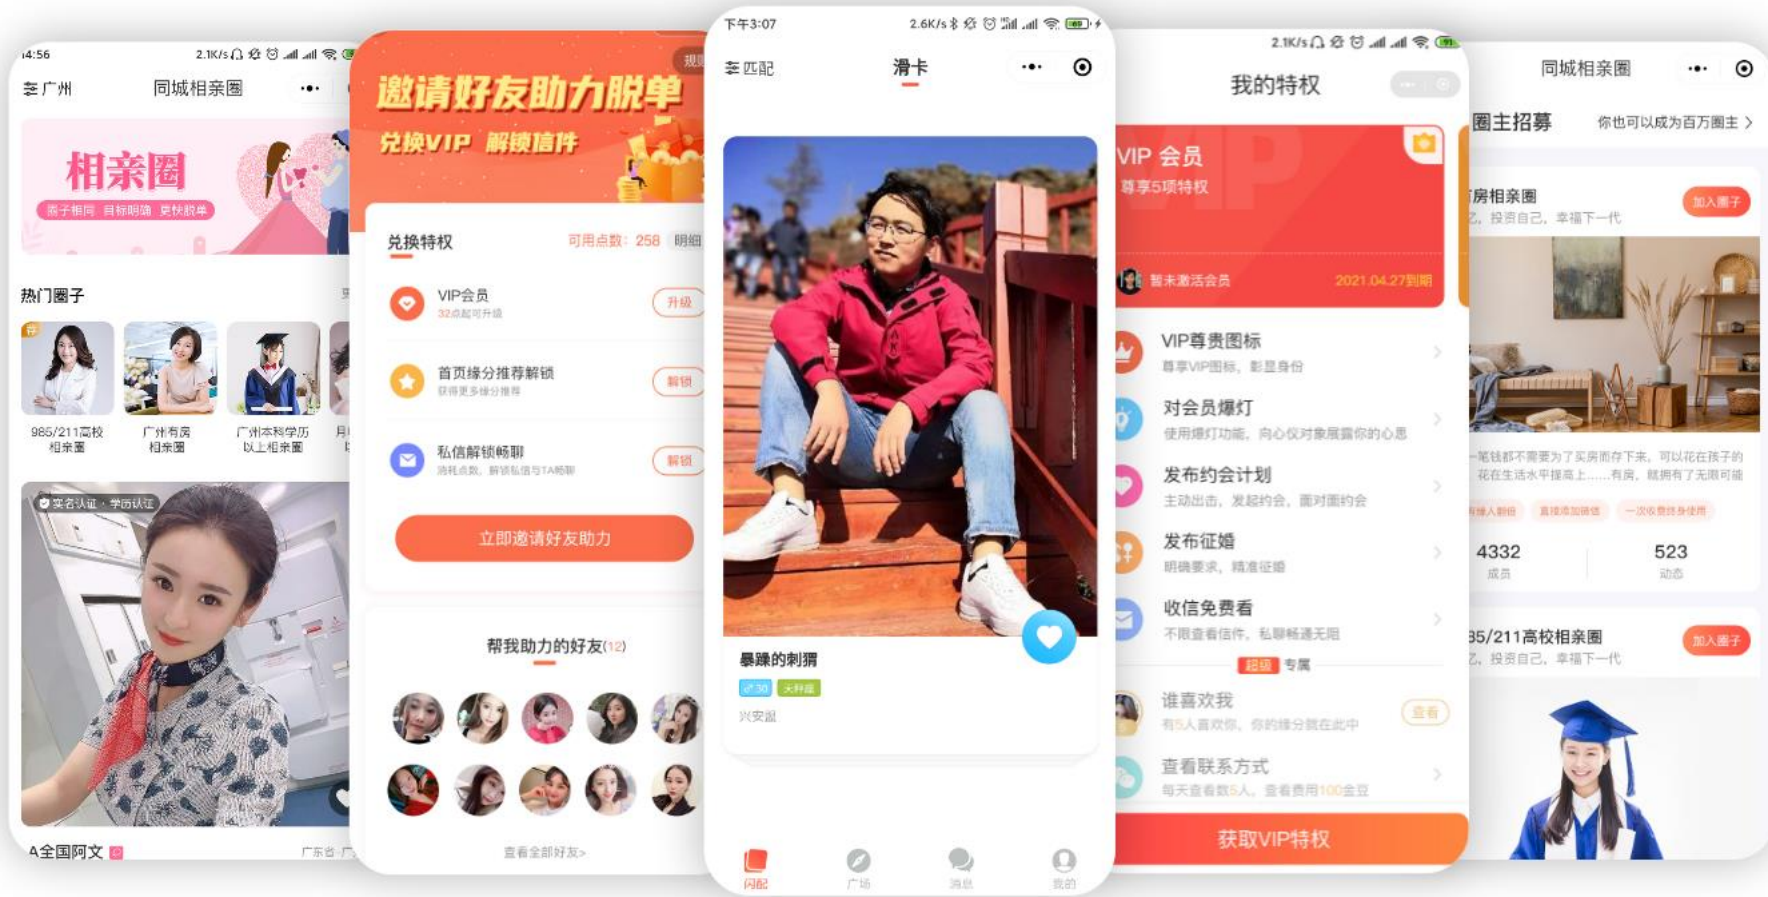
14:56 2.1K/s

广州 同城相亲圈 •••

相亲圈
圈子相同 目标明确 更快脱单

热门圈子

985/211高校相亲圈
广州有房相亲圈
广州本科学历以上相亲圈

实名认证 · 学历认证

A全国阿文
广东省

邀请好友助力脱单
兑换VIP 解锁信件

兑换特权 可用点数：258 明细

VIP会员
32点起可升级
升级

首页缘分推荐解锁
获得更多缘分推荐
解锁

私信解锁畅聊
消耗点数，解锁私信与TA畅聊
解锁

立即邀请好友助力

帮我助力的好友(12)

查看全部好友>

下午3:07 2.6K/s

匹配 滑卡 •••

暴躁的刺猬
30 天秤座
兴安盟

闪配 广场 消息 我的

2.1K/s

我的特权

VIP 会员
尊享5项特权
暂未激活会员 2021.04.27到期

VIP尊贵图标
尊享VIP图标，彰显身份

对会员爆灯
使用爆灯功能，向心仪对象展露你的心思

发布约会计划
主动出击，发起约会，面对面约会

发布征婚
明确要求，精准征婚

收信免费看
不限查看信件，私聊畅通无阻

超级 专属

谁喜欢我
有5人喜欢你，你的缘分就在此中
查看

查看联系方式
每天查看数5人，查看费用100金豆

获取VIP特权

同城相亲圈 •••

圈主招募 你也可以成为百万圈主 >

房相亲圈
投资自己，幸福下一代
加入圈子

一笔钱都不需要为了买房而存下来，可以花在孩子的花在生活水平提高上……有房，就拥有了无限可能

4332 成员
523 动态

85/211高校相亲圈
投资自己，幸福下一代
加入圈子